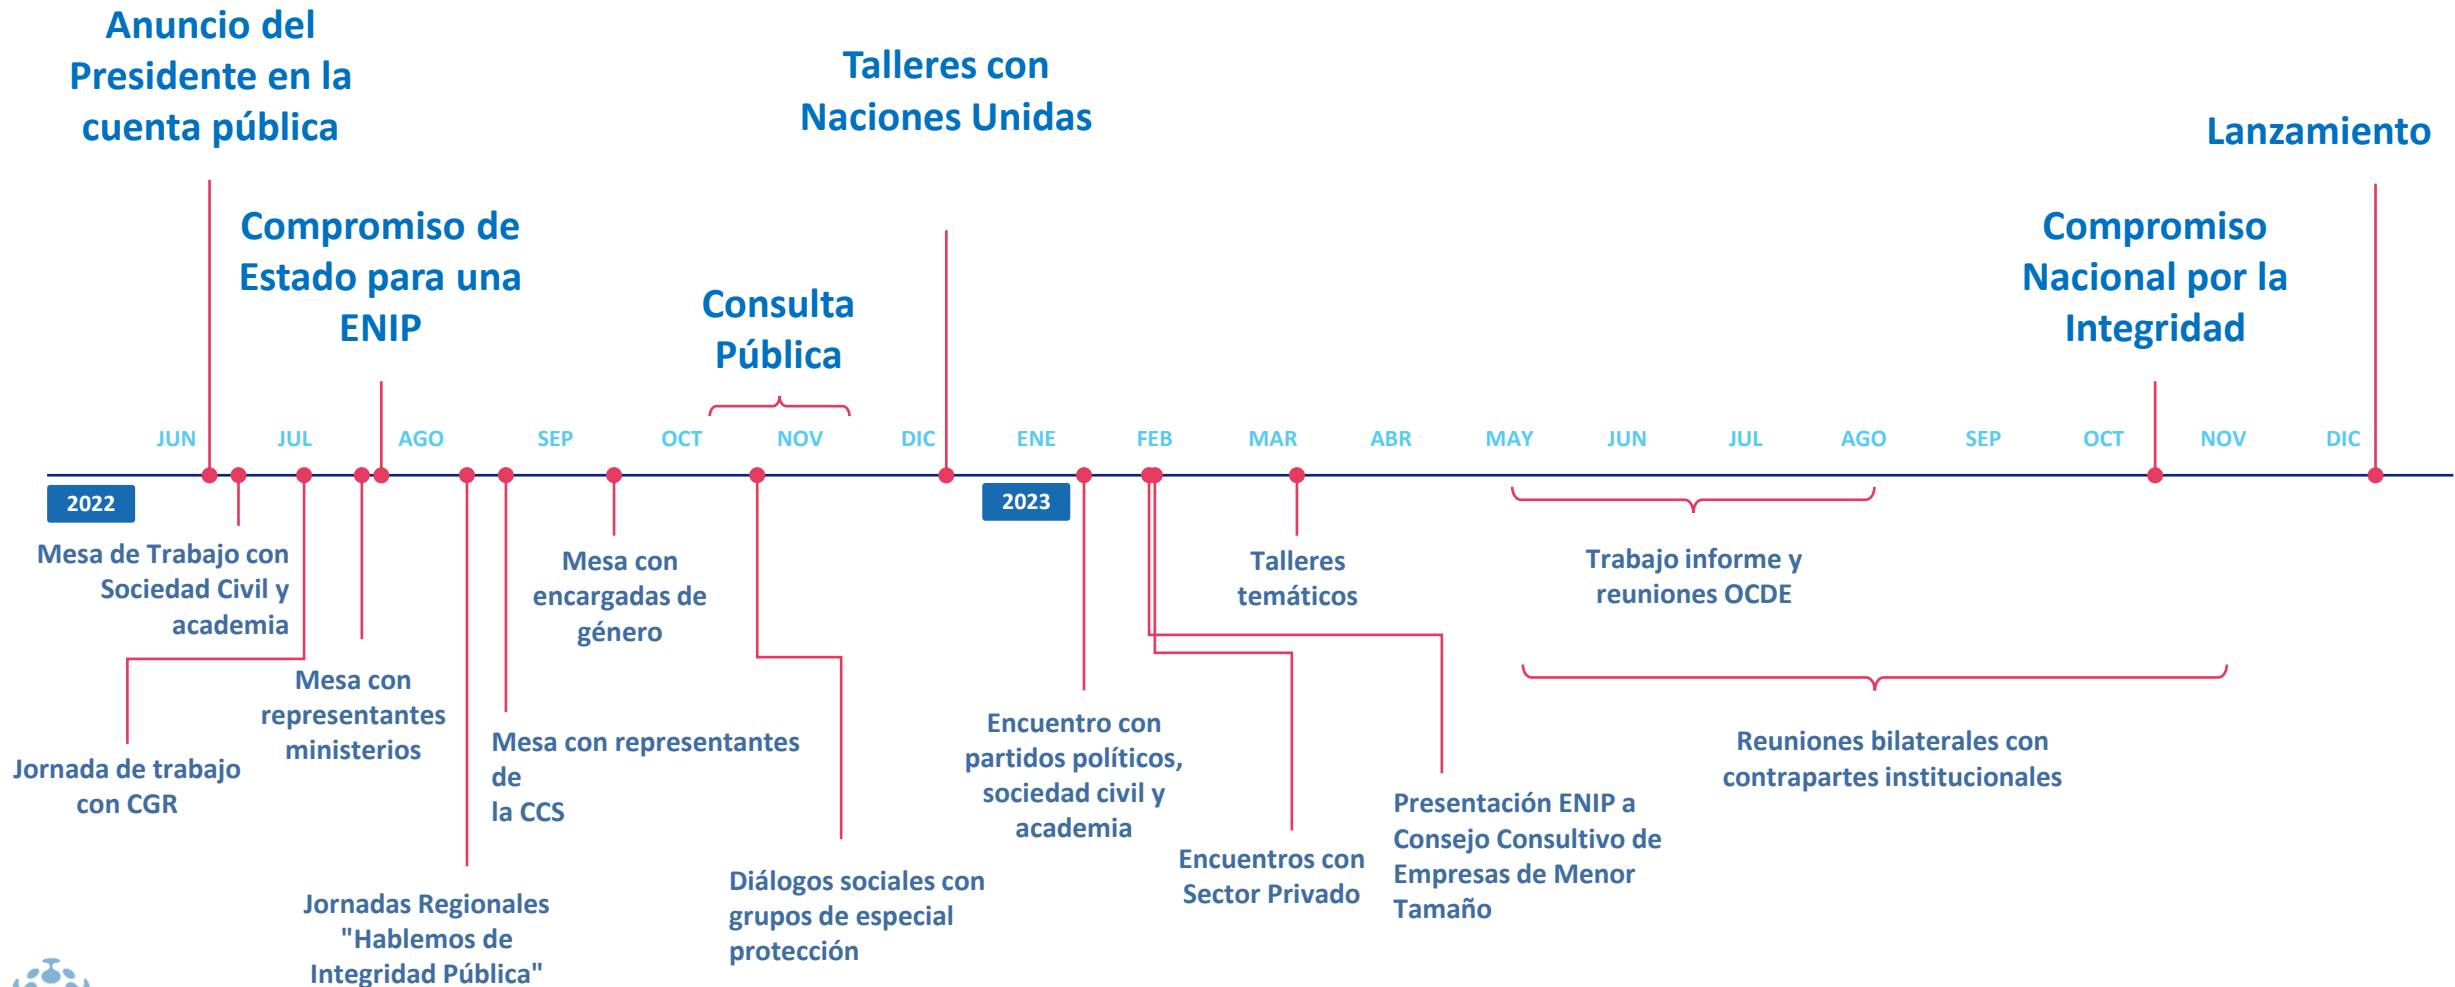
Anuncio del Presidente en la cuenta pública

Compromiso de Estado para una ENIP

Consulta Pública

Talleres con Naciones Unidas

Compromiso Nacional por la Integridad

Lanzamiento

JUN JUL AGO SEP OCT NOV DIC ENE FEB MAR ABR MAY JUN JUL AGO SEP OCT NOV DIC

2022

2023

Mesa de Trabajo con Sociedad Civil y academia

Jornada de trabajo con CGR

Mesa con representantes ministerios

Jornadas Regionales "Hablemos de Integridad Pública"

Mesa con representantes de la CCS

Mesa con encargadas de género

Diálogos sociales con grupos de especial protección

Encuentro con partidos políticos, sociedad civil y academia

Encuentros con Sector Privado

Talleres temáticos

Presentación ENIP a Consejo Consultivo de Empresas de Menor Tamaño

Trabajo informe y reuniones OCDE

Reuniones bilaterales con contrapartes institucionales